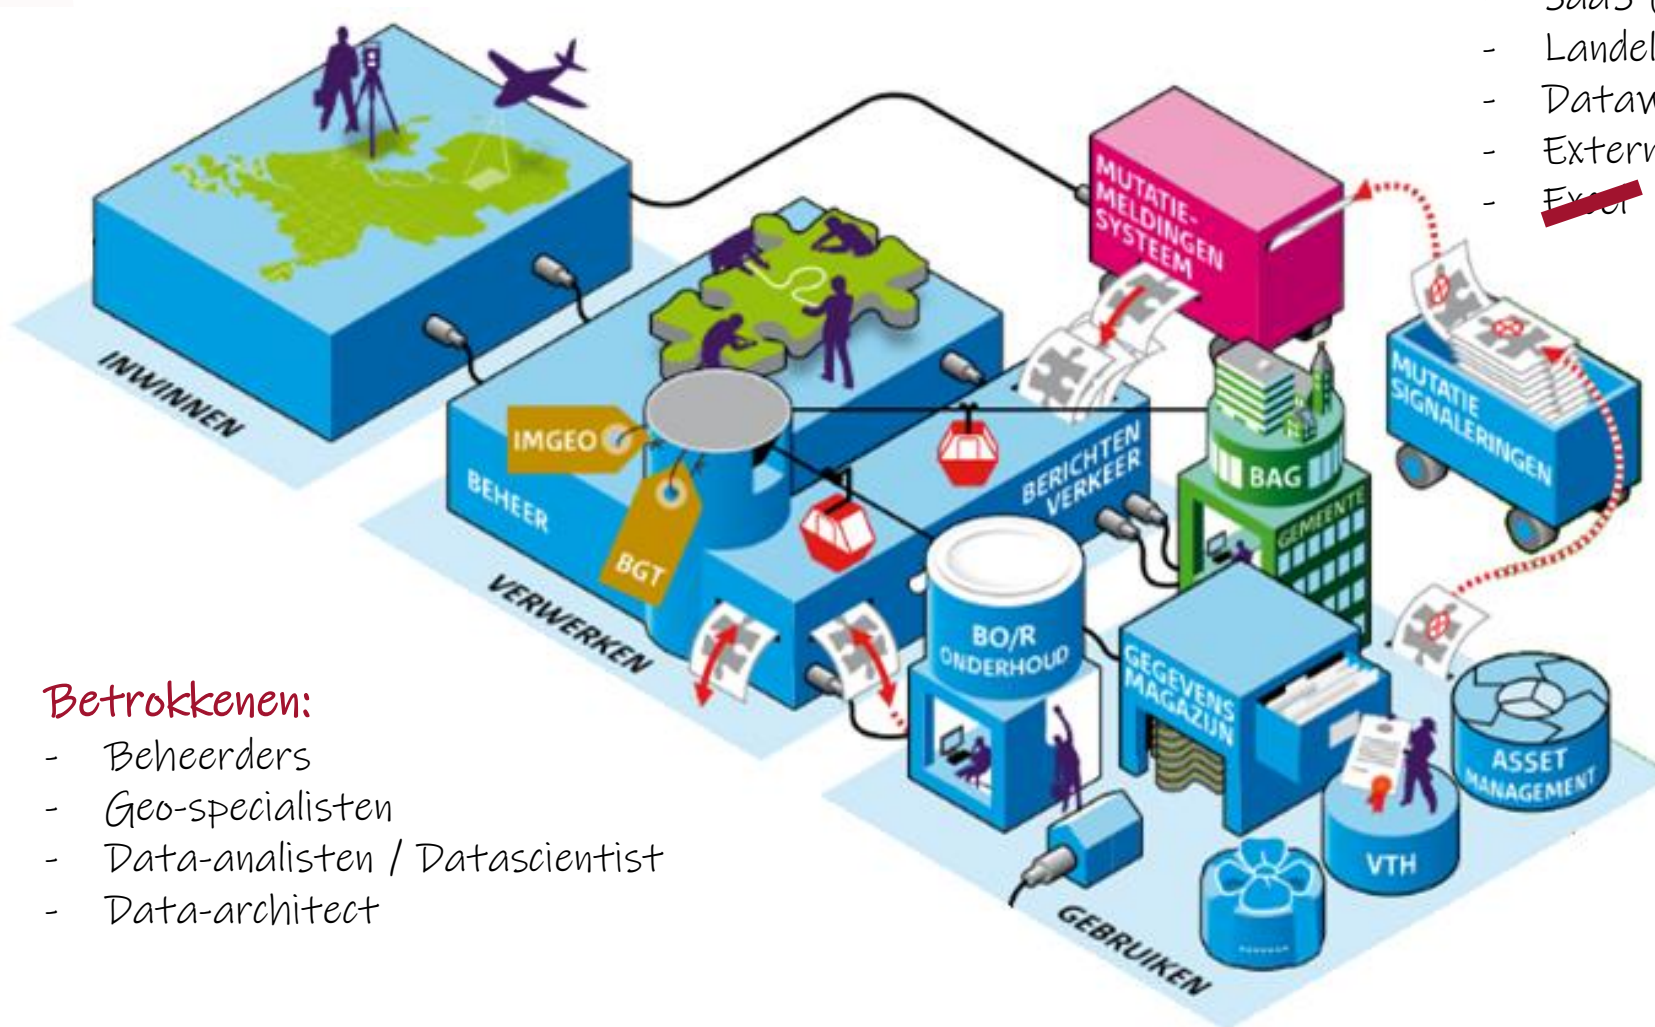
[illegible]
- Landel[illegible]
- Datav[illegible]
- Extern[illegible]
- Excel

INWINNEN

MUTATIE-MELDINGEN SYSTEEM

MUTATIE SIGNALERINGEN

IMGEO

BEHEER

BGT

BERICHTEN VERKEER

BAG

GEMEENTE

VERWERKEN

BO/R ONDERHOUD

GEGEVENS MAGAZIJN

ASSET MANAGEMENT

VTH

GEBRUIKEN

Betrokkenen:
- Beheerders
- Geo-specialisten
- Data-analisten / Datascientist
- Data-architect